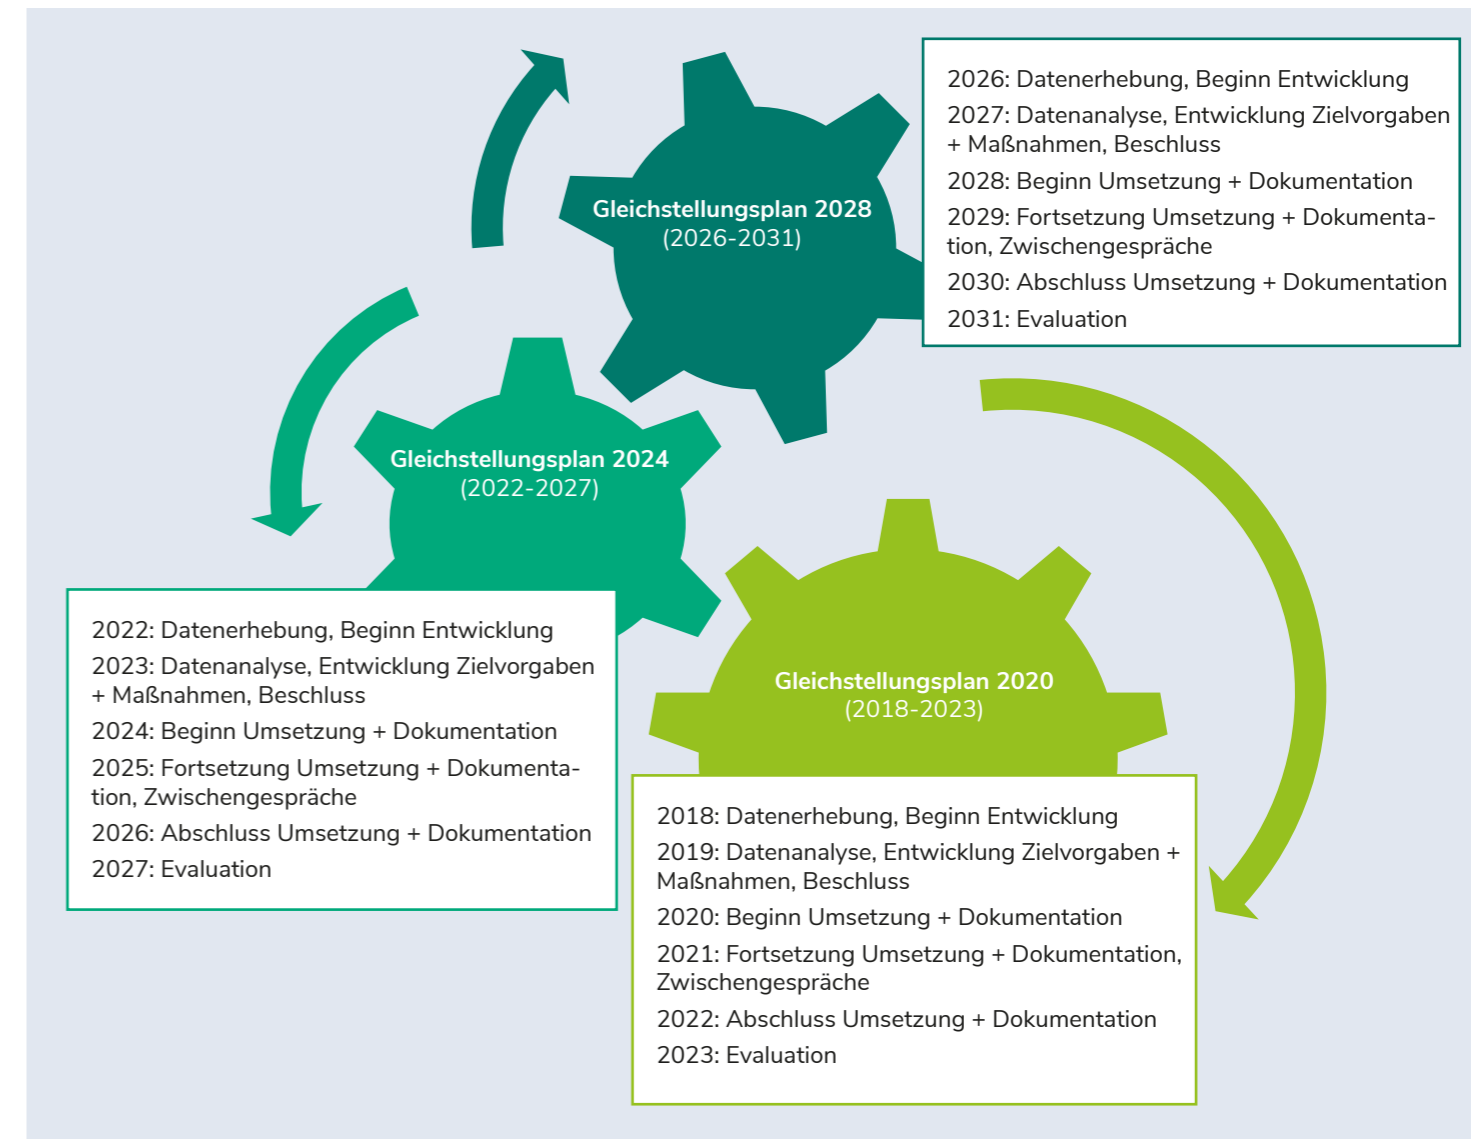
Gleichstellungsplan 2028
(2026-2031)

2026: Datenerhebung, Beginn Entwicklung
2027: Datenanalyse, Entwicklung Zielvorgaben + Maßnahmen, Beschluss
2028: Beginn Umsetzung + Dokumentation
2029: Fortsetzung Umsetzung + Dokumentation, Zwischengespräche
2030: Abschluss Umsetzung + Dokumentation
2031: Evaluation

Gleichstellungsplan 2024
(2022-2027)

2022: Datenerhebung, Beginn Entwicklung
2023: Datenanalyse, Entwicklung Zielvorgaben + Maßnahmen, Beschluss
2024: Beginn Umsetzung + Dokumentation
2025: Fortsetzung Umsetzung + Dokumentation, Zwischengespräche
2026: Abschluss Umsetzung + Dokumentation
2027: Evaluation

Gleichstellungsplan 2020
(2018-2023)

2018: Datenerhebung, Beginn Entwicklung
2019: Datenanalyse, Entwicklung Zielvorgaben + Maßnahmen, Beschluss
2020: Beginn Umsetzung + Dokumentation
2021: Fortsetzung Umsetzung + Dokumentation, Zwischengespräche
2022: Abschluss Umsetzung + Dokumentation
2023: Evaluation